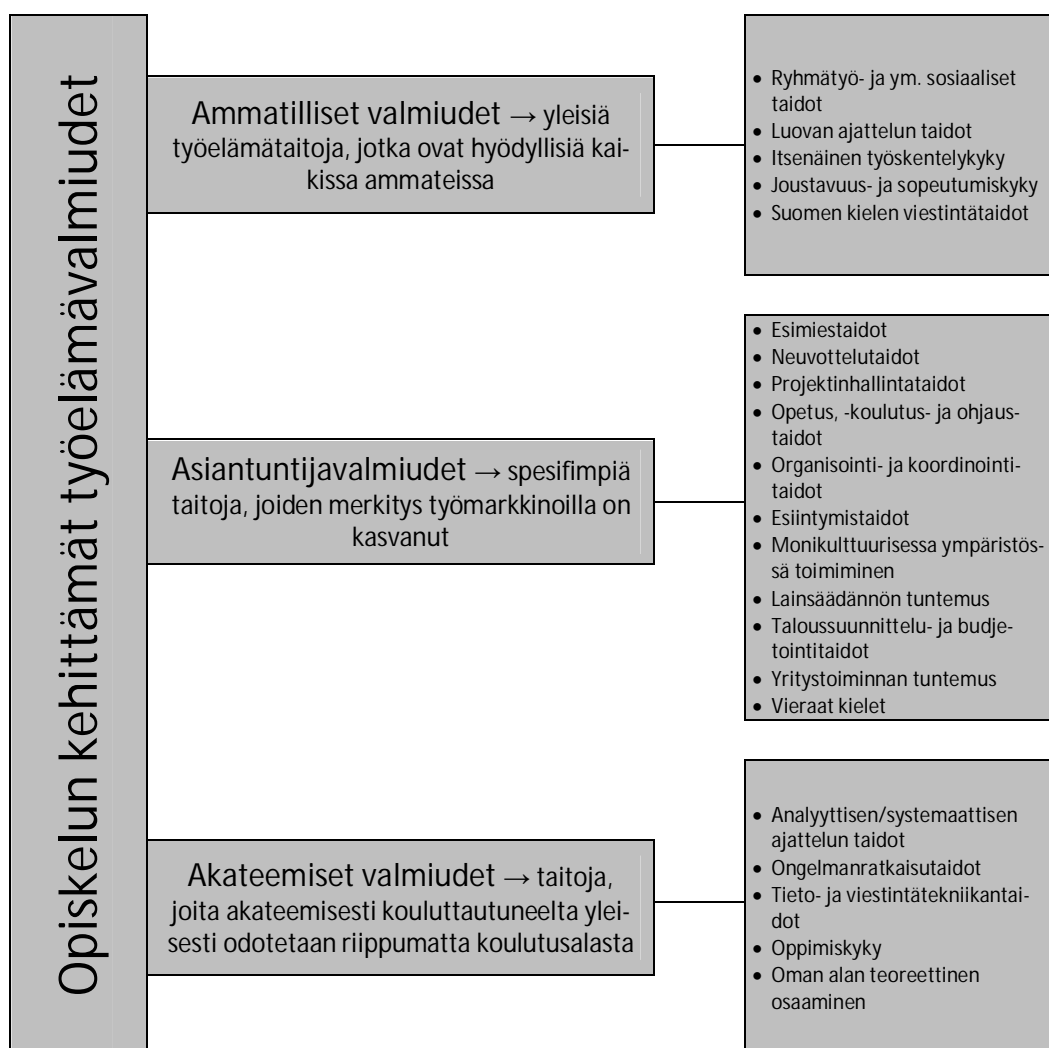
Opiskelun kehittämät työelämävalmiudet

Ammatilliset valmiudet → yleisiä työelämätaitoja, jotka ovat hyödyllisiä kaikissa ammateissa

- Ryhmätyö- ja ym. sosiaaliset taidot
- Luovan ajattelun taidot
- Itsenäinen työskentelykyky
- Joustavuus- ja sopeutumiskyky
- Suomen kielen viestintätaidot

Asiantuntijavalmiudet → spesifimpiä taitoja, joiden merkitys työmarkkinoilla on kasvanut

- Esimiestaidot
- Neuvottelutaidot
- Projektinhallintataidot
- Opetus, -koulutus- ja ohjaustaidot
- Organisointi- ja koordinointitaidot
- Esiintymistaidot
- Monikulttuurisessa ympäristössä toimiminen
- Lainsäädännön tuntemus
- Taloussuunnittelu- ja budjetointitaidot
- Yritystoiminnan tuntemus
- Vieraat kielet

Akateemiset valmiudet → taitoja, joita akateemisesti kouluttautuneelta yleisesti odotetaan riippumatta koulutusalasta

- Analyyttisen/systemaattisen ajattelun taidot
- Ongelmanratkaisutaidot
- Tieto- ja viestintätekniikantaidot
- Oppimiskyky
- Oman alan teoreettinen osaaminen